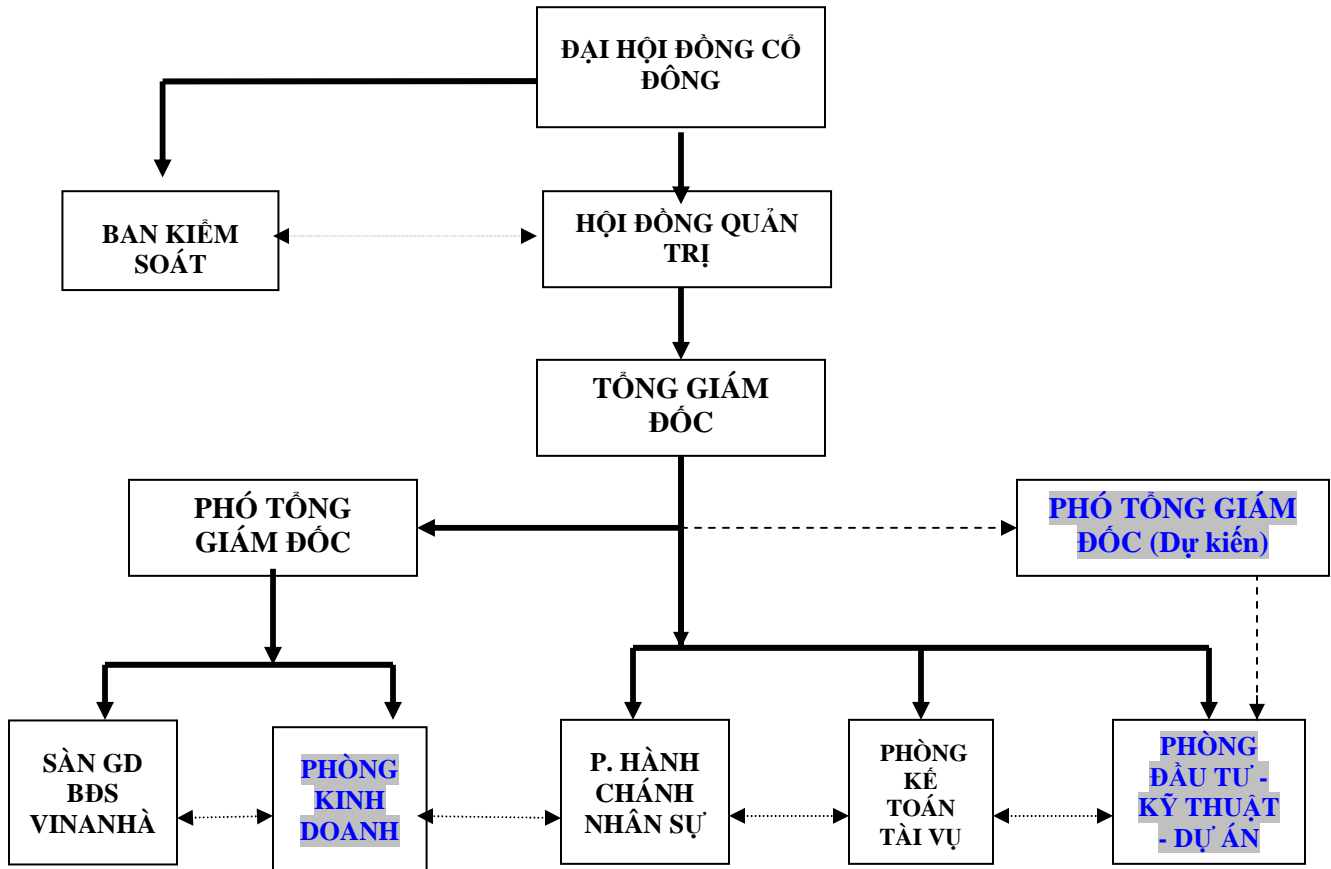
ĐẠI HỘI ĐỒNG CỔ ĐÔNG

BAN KIỂM SOÁT

HỘI ĐỒNG QUẢN TRỊ

TỔNG GIÁM ĐỐC

PHÓ TỔNG GIÁM ĐỐC

PHÓ TỔNG GIÁM ĐỐC (Dự kiến)

SÀN GD BĐS VINANHÀ

PHÒNG KINH DOANH

P. HÀNH CHÁNH NHÂN SỰ

PHÒNG KẾ TOÁN TÀI VỤ

PHÒNG ĐẦU TƯ - KỸ THUẬT - DỰ ÁN